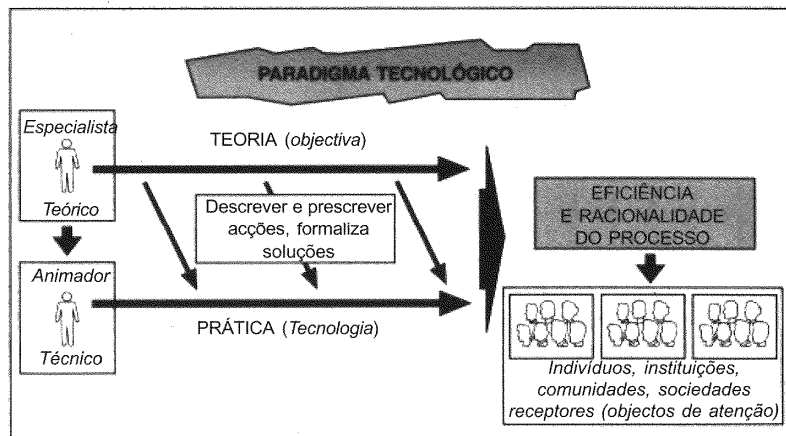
PARADIGMA TECNOLÓGICO

Especialista

Teórico

TEORIA (objectiva)

Descrever e prescrever acções, formaliza soluções

Animador

Técnico

PRÁTICA (Tecnologia)

EFICIÊNCIA E RACIONALIDADE DO PROCESSO

Indivíduos, instituições, comunidades, sociedades receptores (objectos de atenção)